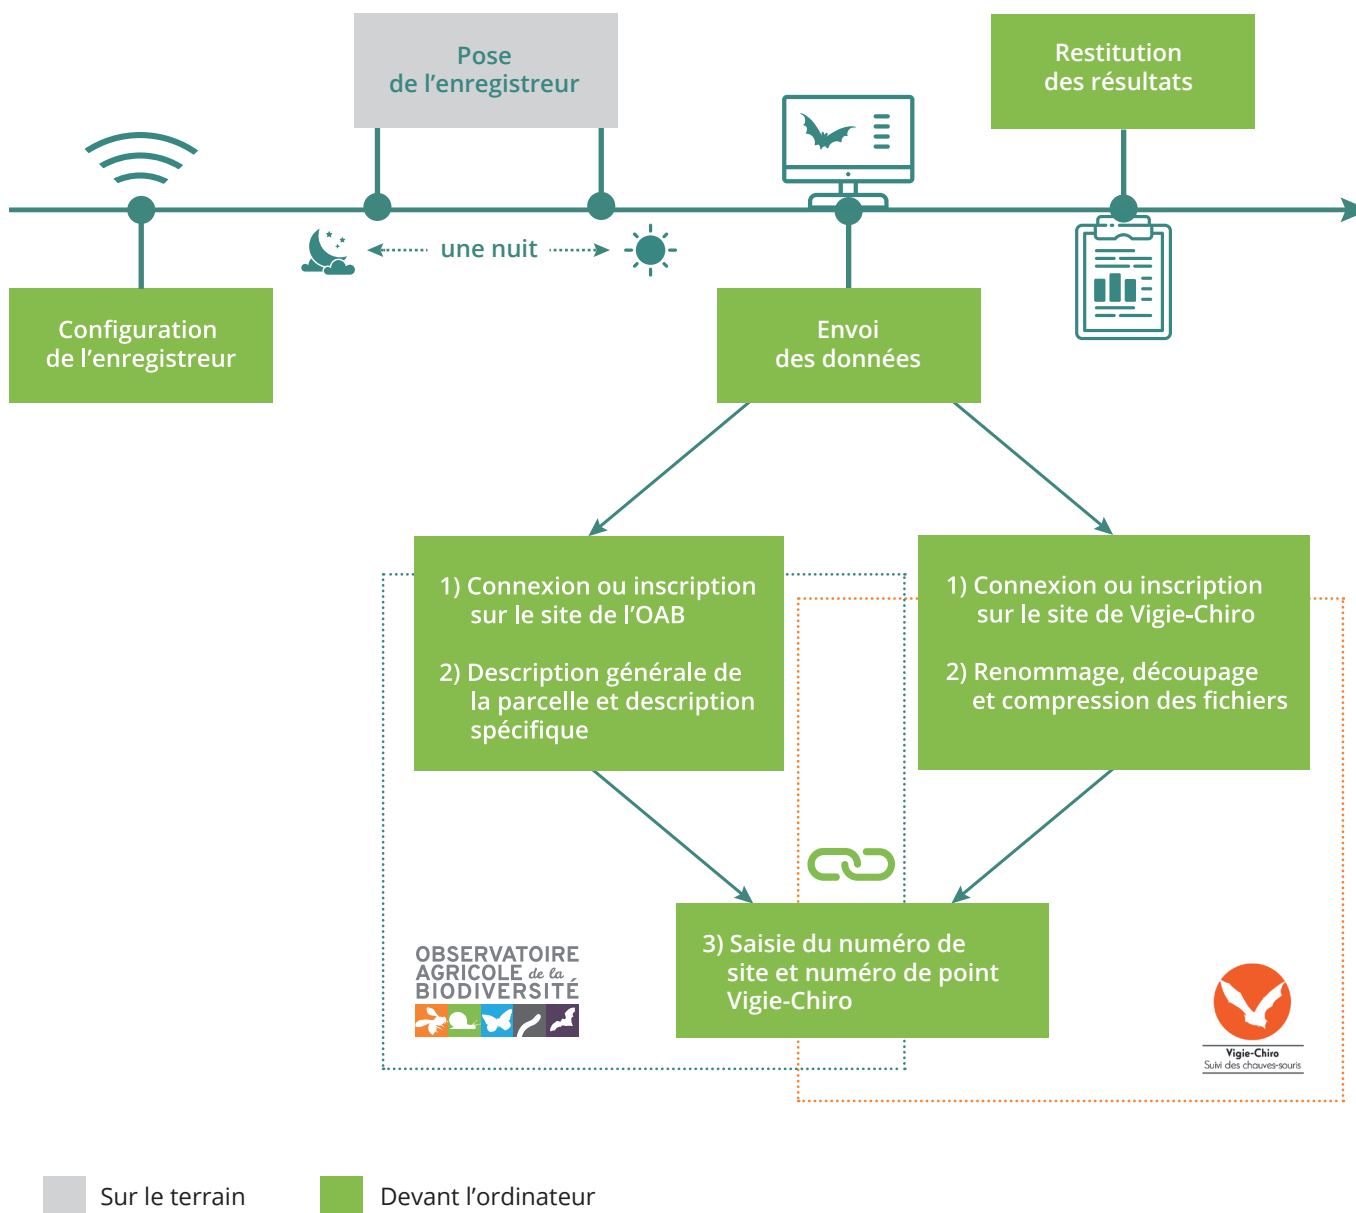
Pose de l'enregistreur

Restitution des résultats

une nuit

Configuration de l'enregistreur

Envoi des données

1) Connexion ou inscription sur le site de l'OAB

2) Description générale de la parcelle et description spécifique

1) Connexion ou inscription sur le site de Vigie-Chiro

2) Renommage, découpage et compression des fichiers

3) Saisie du numéro de site et numéro de point Vigie-Chiro

OBSERVATOIRE AGRICOLE de la BIODIVERSITÉ

Vigie-Chiro
Suivi des chauves-souris

Sur le terrain

Devant l'ordinateur